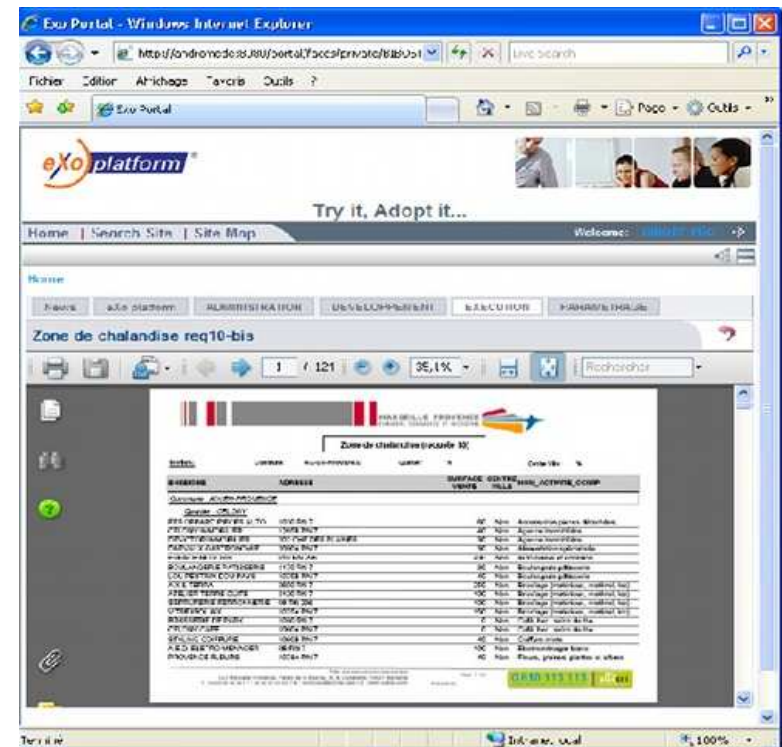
Exo Portal - Windows Internet Explorer

http://andromede:8080/portal/faces/private/BIBOSt

Live Search

Fichier Edition Affichage Favoris Outils ?

Exo Portal

Page Outils

eXo platform

Try it, Adopt it...

Home | Search Site | Site Map

Welcome:

Home

News | eXo platform | ADMINISTRATION | DEVELOPPEMENT | EXECUTION | PARAMETRAGE

Zone de chalandise req10-bis

1 / 121 35,1% Rechercher

MARSEILLE PROVENCE

Zone de chalandise (requête 10)

ENSEIGNE | ADRESSE | SURFACE VENTE | CENTRE VILLE | NOM_ACTIVITE_COMP

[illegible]

0810 113 113

Terminé

Intranet local

100%